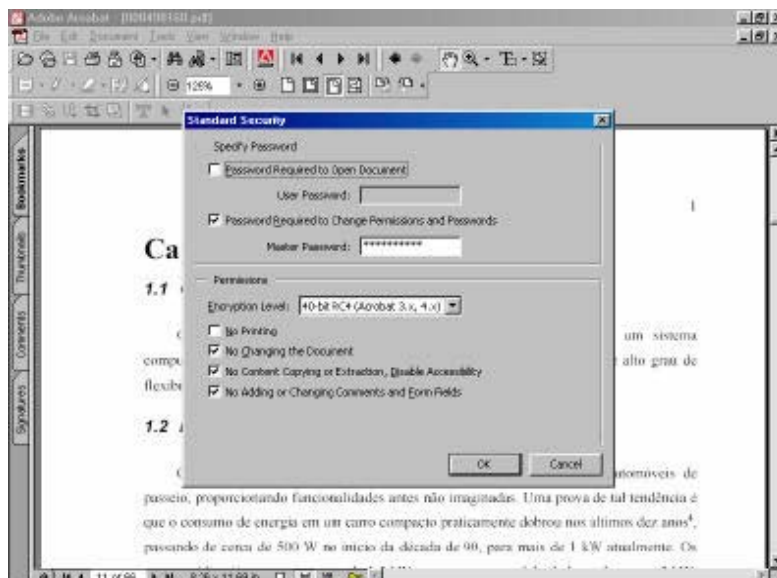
Adobe Acrobat - [0004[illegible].pdf]

File Edit Document Tools View Window Help

125%

Bookmarks

Thumbnails

Comments

Signatures

Standard Security

Specify Password

Password Required to Open Document

User Password:

Password Required to Change Permissions and Passwords

Master Password: **********

Permissions

Encryption Level: 40-bit RC4 (Acrobat 3.x, 4.x)

No Printing

No Changing the Document

No Content Copying or Extraction, Disable Accessibility

No Adding or Changing Comments and Form Fields

OK

Cancel

1

Ca

1.1

um sistema

compu

alto grau de

flexib

1.2

automóveis de

passeio, proporcionando funcionalidades antes não imaginadas. Uma prova de tal tendência é que o consumo de energia em um carro compacto praticamente dobrou nos últimos dez anos$^{4}$, passando de cerca de 500 W no início da década de 90, para mais de 1 kW atualmente. Os

11 of 86

8.26 x 11.69 in